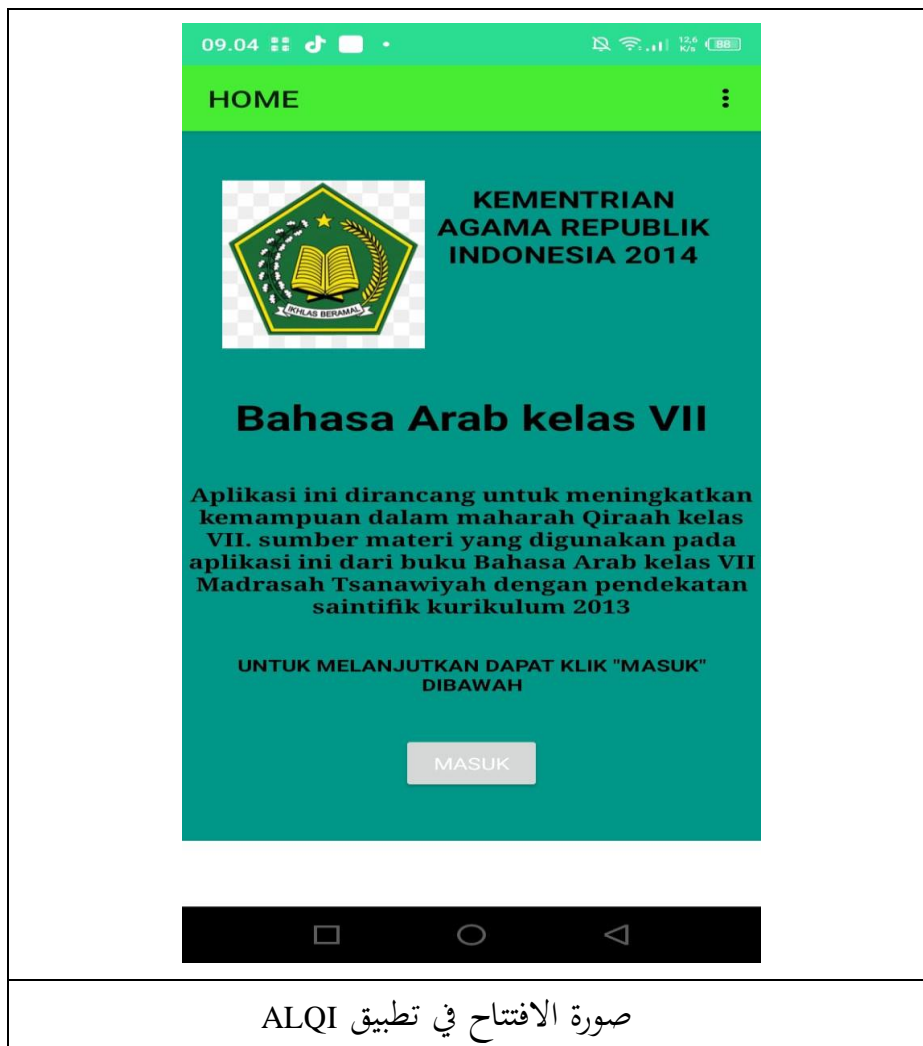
09.04 12,6 K/s 88

HOME

IKHLAS BERAMAL

KEMENTRIAN AGAMA REPUBLIK INDONESIA 2014

Bahasa Arab kelas VII

Aplikasi ini dirancang untuk meningkatkan kemampuan dalam maharah Qiraah kelas VII. sumber materi yang digunakan pada aplikasi ini dari buku Bahasa Arab kelas VII Madrasah Tsanawiyah dengan pendekatan saintifik kurikulum 2013

UNTUK MELANJUTKAN DAPAT KLIK "MASUK" DIBAWAH

MASUK

صورة الافتتاح في تطبيق ALQI